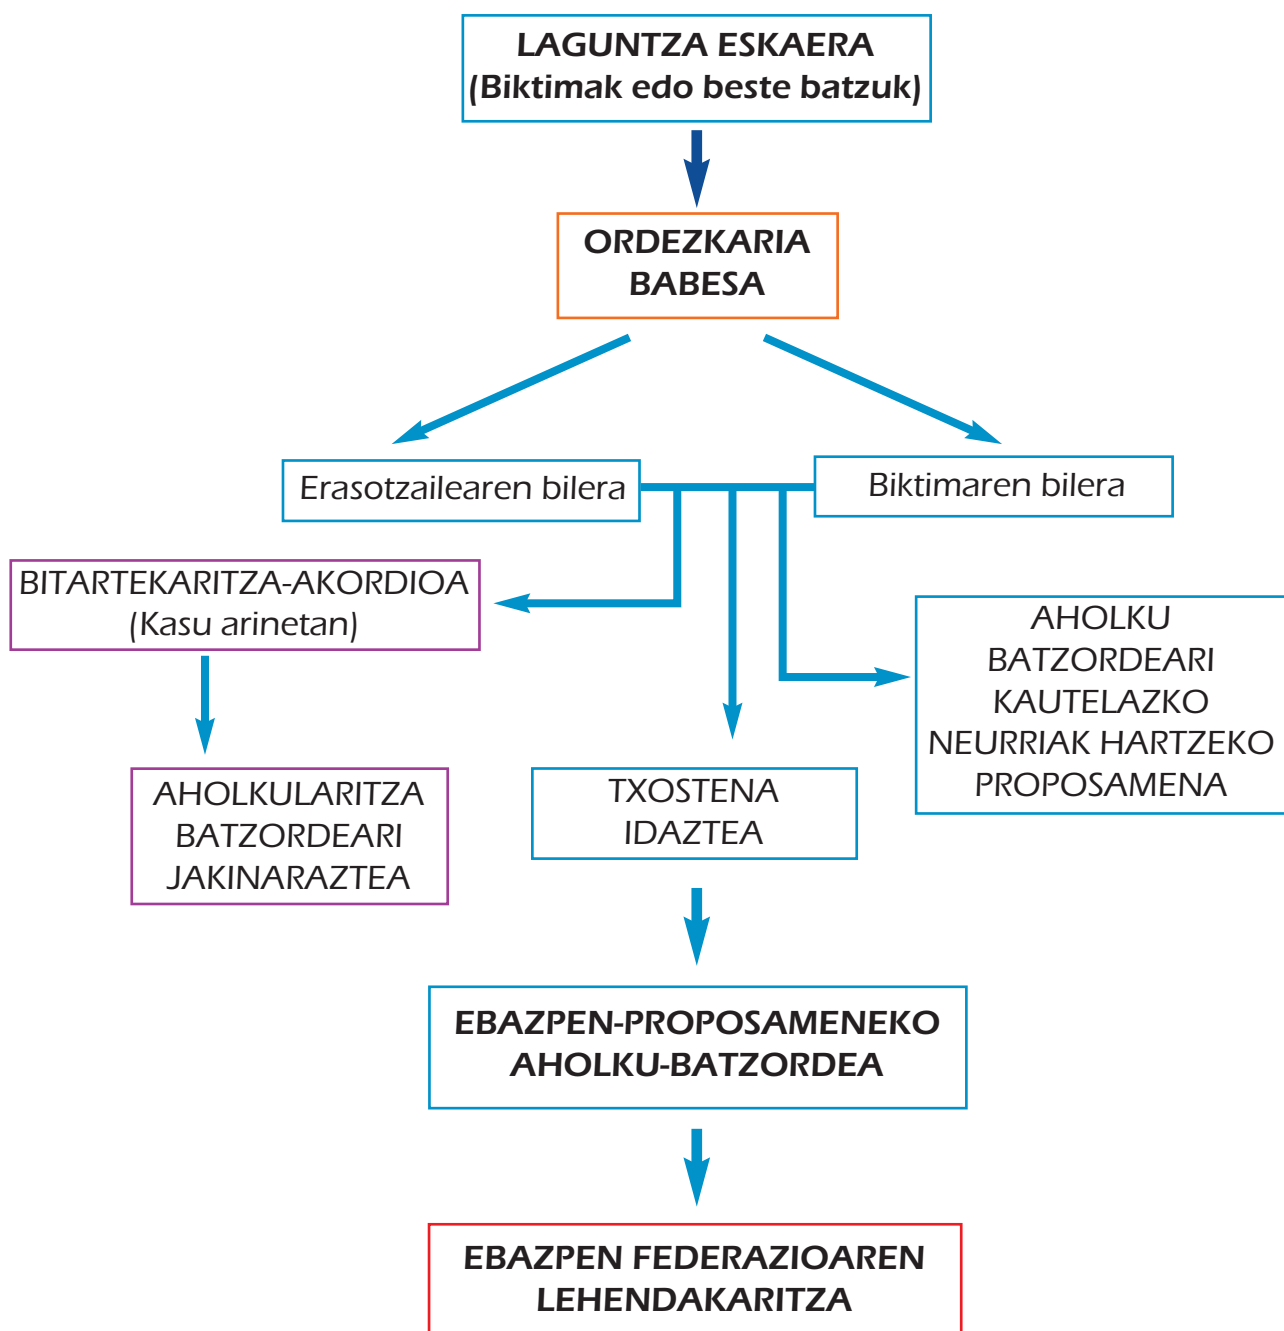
LAGUNTZA ESKAERA
(Biktimak edo beste batzuk)

ORDEZKARIA
BABESA

Erasotzailearen bilera

Biktimaren bilera

BITARTEKARITZA-AKORDIOA
(Kasu arinetan)

AHOLKU
BATZORDEARI
KAUTELAZKO
NEURRIAK HARTZEKO
PROPOSAMENA

AHOLKULARITZA
BATZORDEARI
JAKINARAZTEA

TXOSTENA
IDAZTEA

EBAZPEN-PROPOSAMENEKO
AHOLKU-BATZORDEA

EBAZPEN FEDERAZIOAREN
LEHENDAKARITZA